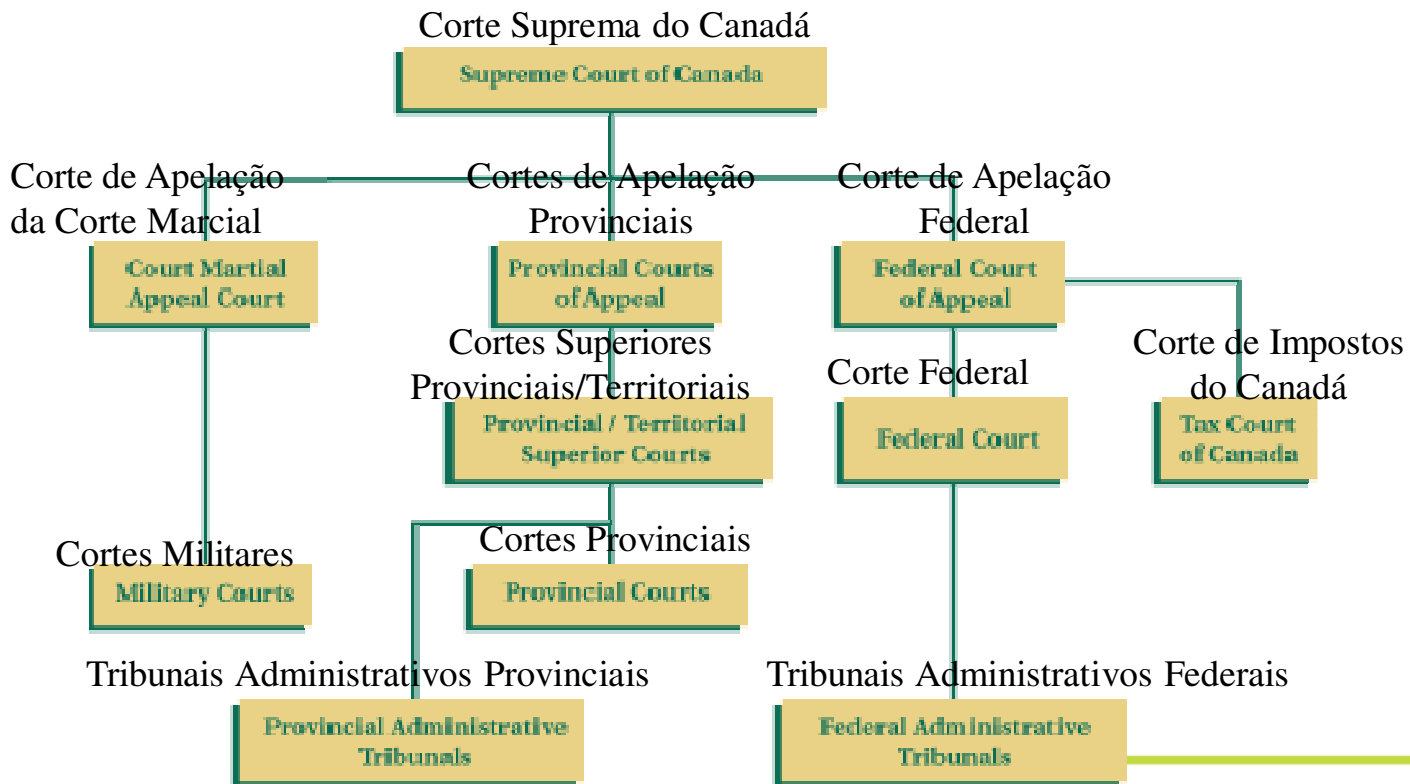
Corte Suprema do Canadá
Supreme Court of Canada

Corte de Apelação da Corte Marcial
Court Martial Appeal Court

Cortes de Apelação Provinciais
Provincial Courts of Appeal

Corte de Apelação Federal
Federal Court of Appeal

Cortes Superiores Provinciais/Territoriais
Provincial / Territorial Superior Courts

Corte Federal
Federal Court

Corte de Impostos do Canadá
Tax Court of Canada

Cortes Militares
Military Courts

Cortes Provinciais
Provincial Courts

Tribunais Administrativos Provinciais
Provincial Administrative Tribunals

Tribunais Administrativos Federais
Federal Administrative Tribunals